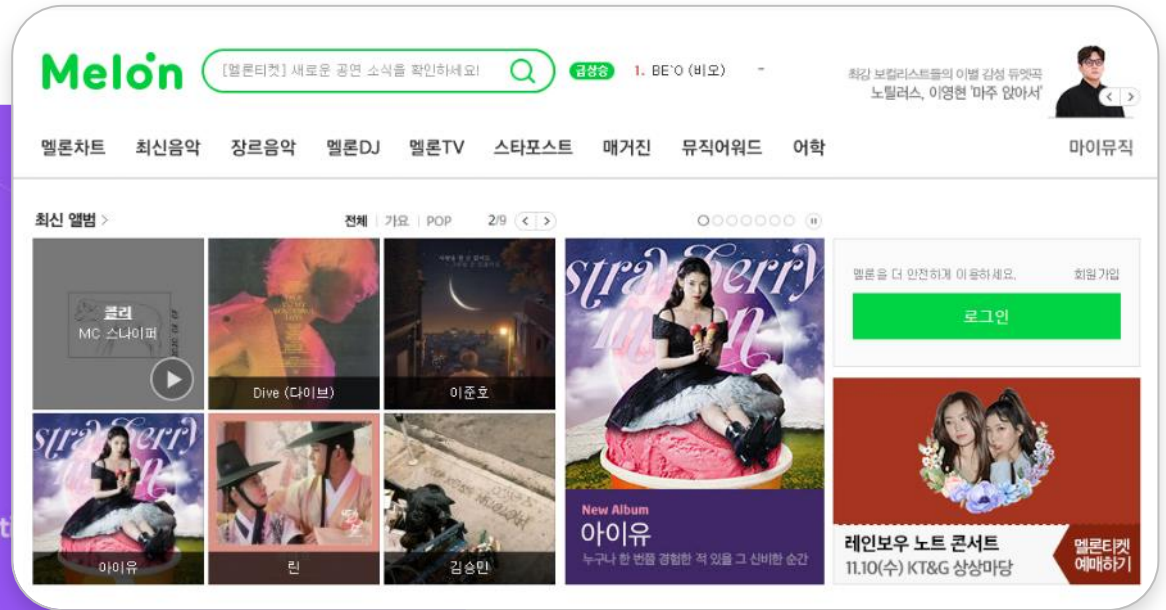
Melon

[멜론티켓] 새로운 공연 소식을 확인하세요!

급상승 1. BE'O (비오)

최강 보컬리스트들의 이별 감성 듀엣곡
노틸러스, 이영현 '마주 앉아서'

멜론차트 최신음악 장르음악 멜론DJ 멜론TV 스타포스트 매거진 뮤직어워드 어학 마이뮤직

최신 앨범 >

전체 | 가요 | POP 2/9

클러
MC 스나이퍼

Dive (다이브)

이준호

아이유

린

김승민

strawberry moon

New Album
아이유
누구나 한 번쯤 경험한 적 있을 그 신비한 순간

멜론을 더 안전하게 이용하세요.
회원가입

로그인

레인보우 노트 콘서트
11.10(수) KT&G 상상마당

멜론티켓
예매하기